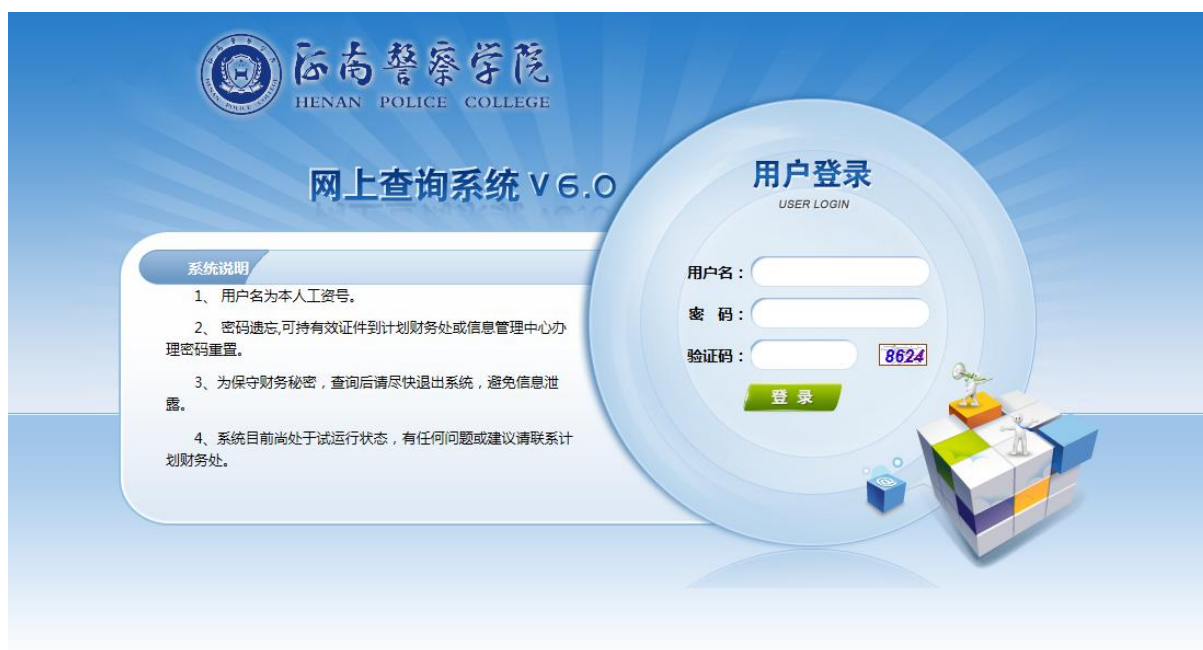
河南警察学院
HENAN POLICE COLLEGE

网上查询系统 V6.0

系统说明

1、 用户名为本人工资号。

2、 密码遗忘,可持有效证件到计划财务处或信息管理中心办理密码重置。

3、为保守财务秘密，查询后请尽快退出系统，避免信息泄露。

4、系统目前尚处于试运行状态，有任何问题或建议请联系计划财务处。

用户登录
USER LOGIN

用户名：

密 码：

验证码：

8624

登 录